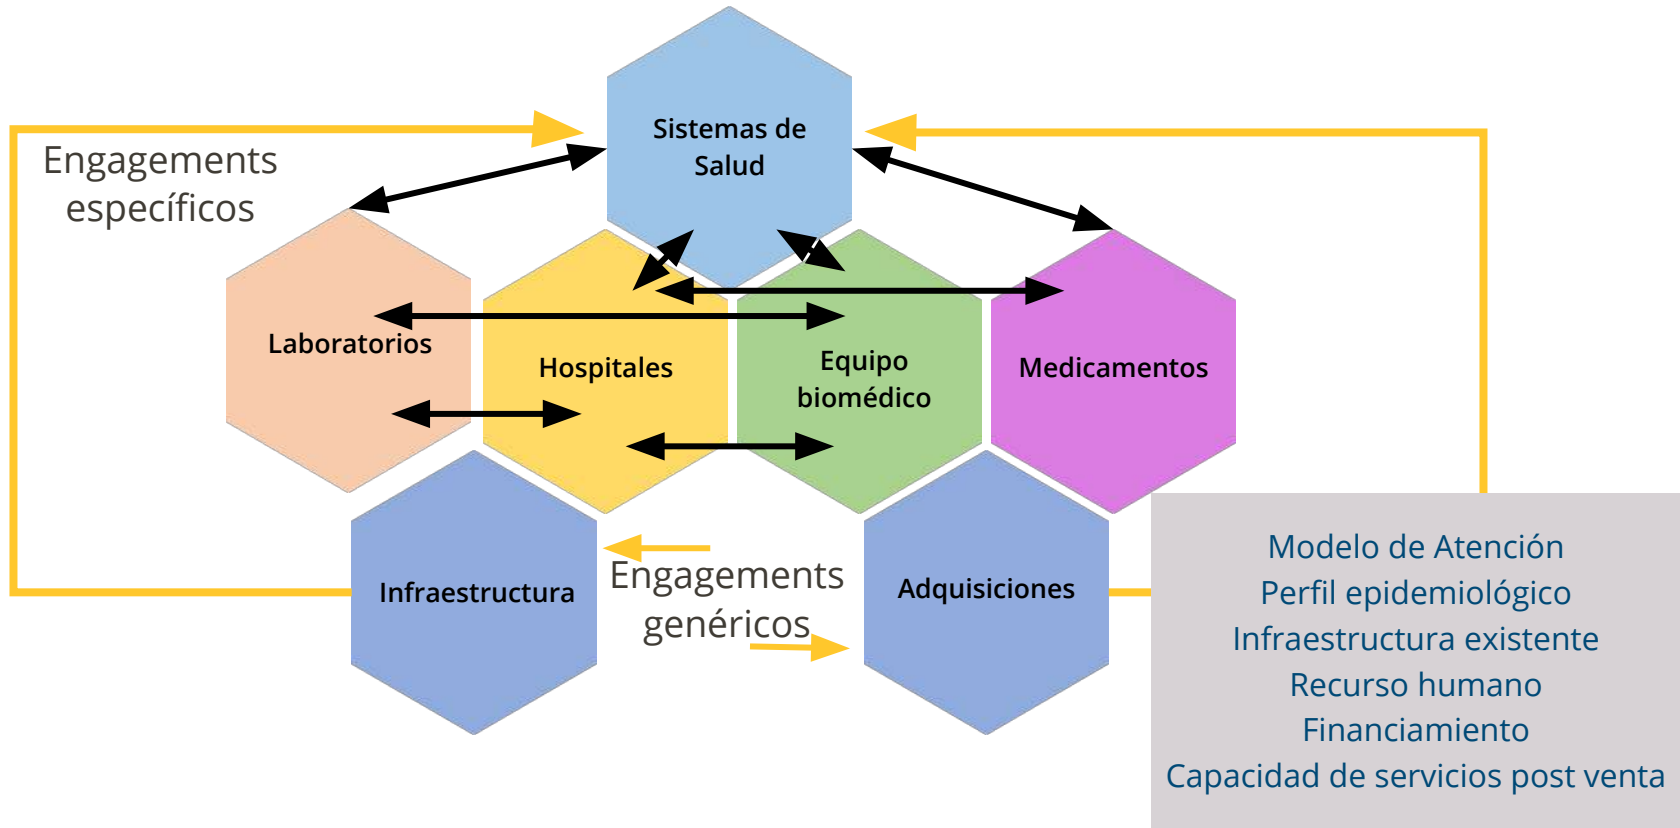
Engagements específicos

Sistemas de Salud

Laboratorios

Hospitales

Equipo biomédico

Medicamentos

Infraestructura

Engagements genéricos

Adquisiciones

Modelo de Atención
Perfil epidemiológico
Infraestructura existente
Recurso humano
Financiamiento
Capacidad de servicios post venta